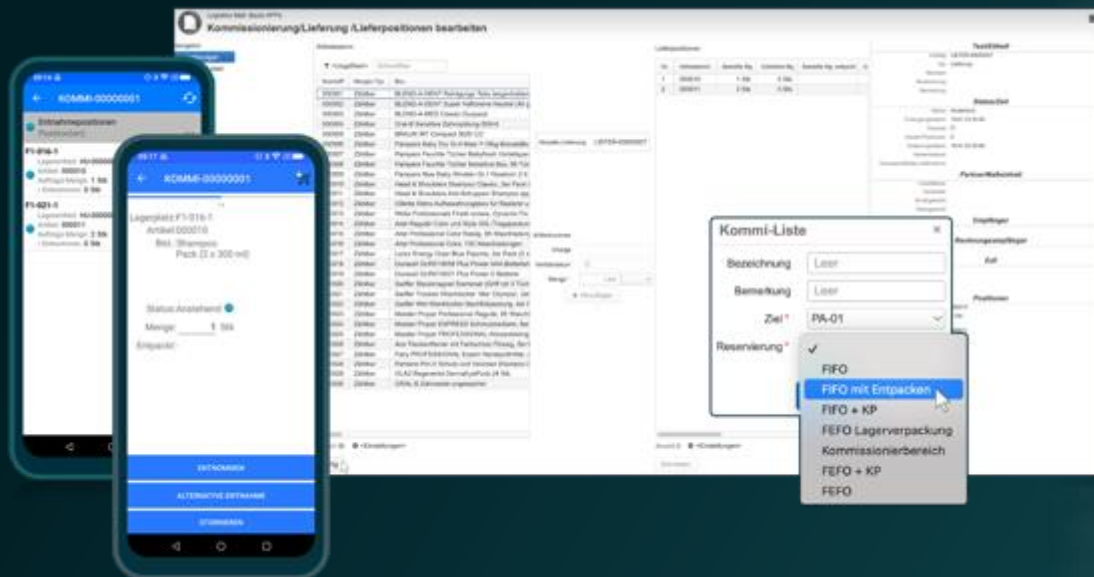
Kommissionierung/Lieferung /Lieferpositionen bearbeiten

KOMMI-00000001

Entnahmepositionen

F1-016-1

F1-021-1

KOMMI-00000001

Lagerplatz F1-016-1
Artikel 000010
Bez. Shampoo
Pack (2 x 300 ml)

Status Anstehend

Menge 1 Stk

Entpackt

ENTNEHMEN

ALTERNATIVE ENTNAHME

STORNIEREN

Kommi-Liste

Bezeichnung Leer

Bemerkung Leer

Ziel * PA-01

Reservierung *

FIFO

FIFO mit Entpacken

FIFO + KP

FEFO Lagerverpackung

Kommissionierbereich

FEFO + KP

FEFO

Empfänger

Rechnungsempfänger

Positionen